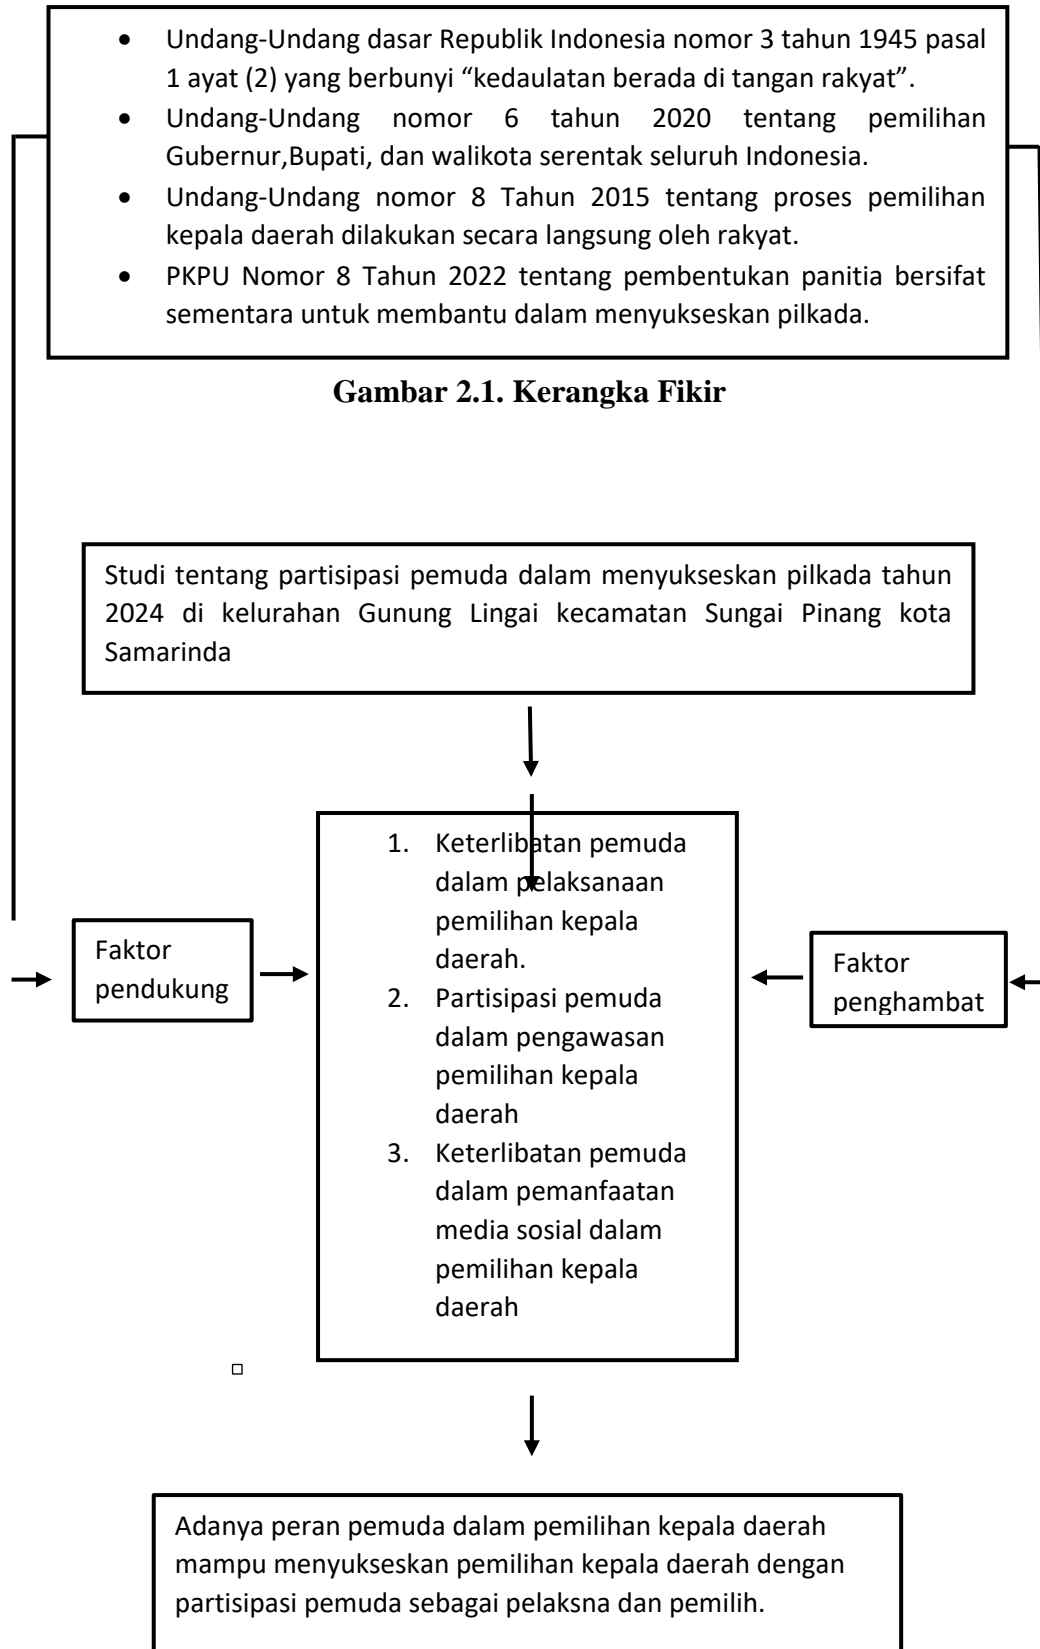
- Undang-Undang dasar Republik Indonesia nomor 3 tahun 1945 pasal 1 ayat (2) yang berbunyi “kedaulatan berada di tangan rakyat”.
- Undang-Undang nomor 6 tahun 2020 tentang pemilihan Gubernur,Bupati, dan walikota serentak seluruh Indonesia.
- Undang-Undang nomor 8 Tahun 2015 tentang proses pemilihan kepala daerah dilakukan secara langsung oleh rakyat.
- PKPU Nomor 8 Tahun 2022 tentang pembentukan panitia bersifat sementara untuk membantu dalam menyukseskan pilkada.

**Gambar 2.1. Kerangka Fikir**

Studi tentang partisipasi pemuda dalam menyukseskan pilkada tahun 2024 di kelurahan Gunung Lingai kecamatan Sungai Pinang kota Samarinda

Faktor pendukung

1. Keterlibatan pemuda dalam pelaksanaan pemilihan kepala daerah.
2. Partisipasi pemuda dalam pengawasan pemilihan kepala daerah
3. Keterlibatan pemuda dalam pemanfaatan media sosial dalam pemilihan kepala daerah

Faktor penghambat

Adanya peran pemuda dalam pemilihan kepala daerah mampu menyukseskan pemilihan kepala daerah dengan partisipasi pemuda sebagai pelaksna dan pemilih.